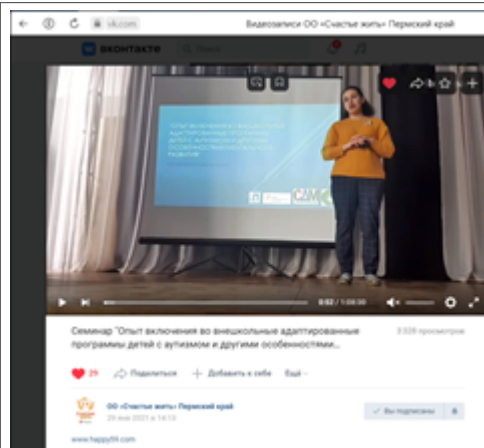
vk.com

Видеозаписи ОО «Счастье жить» Пермский край

вконтакте

Поиск

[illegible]

0:02 / 1:08:30

Семинар "Опыт включения во внешкольные адаптированные программы детей с аутизмом и другими особенностями...

3 338 просмотров

29

Поделиться

Добавить к себе

Ещё

ОО «Счастье жить» Пермский край

29 янв 2021 в 14:13

Вы подписаны

www.happy59.com